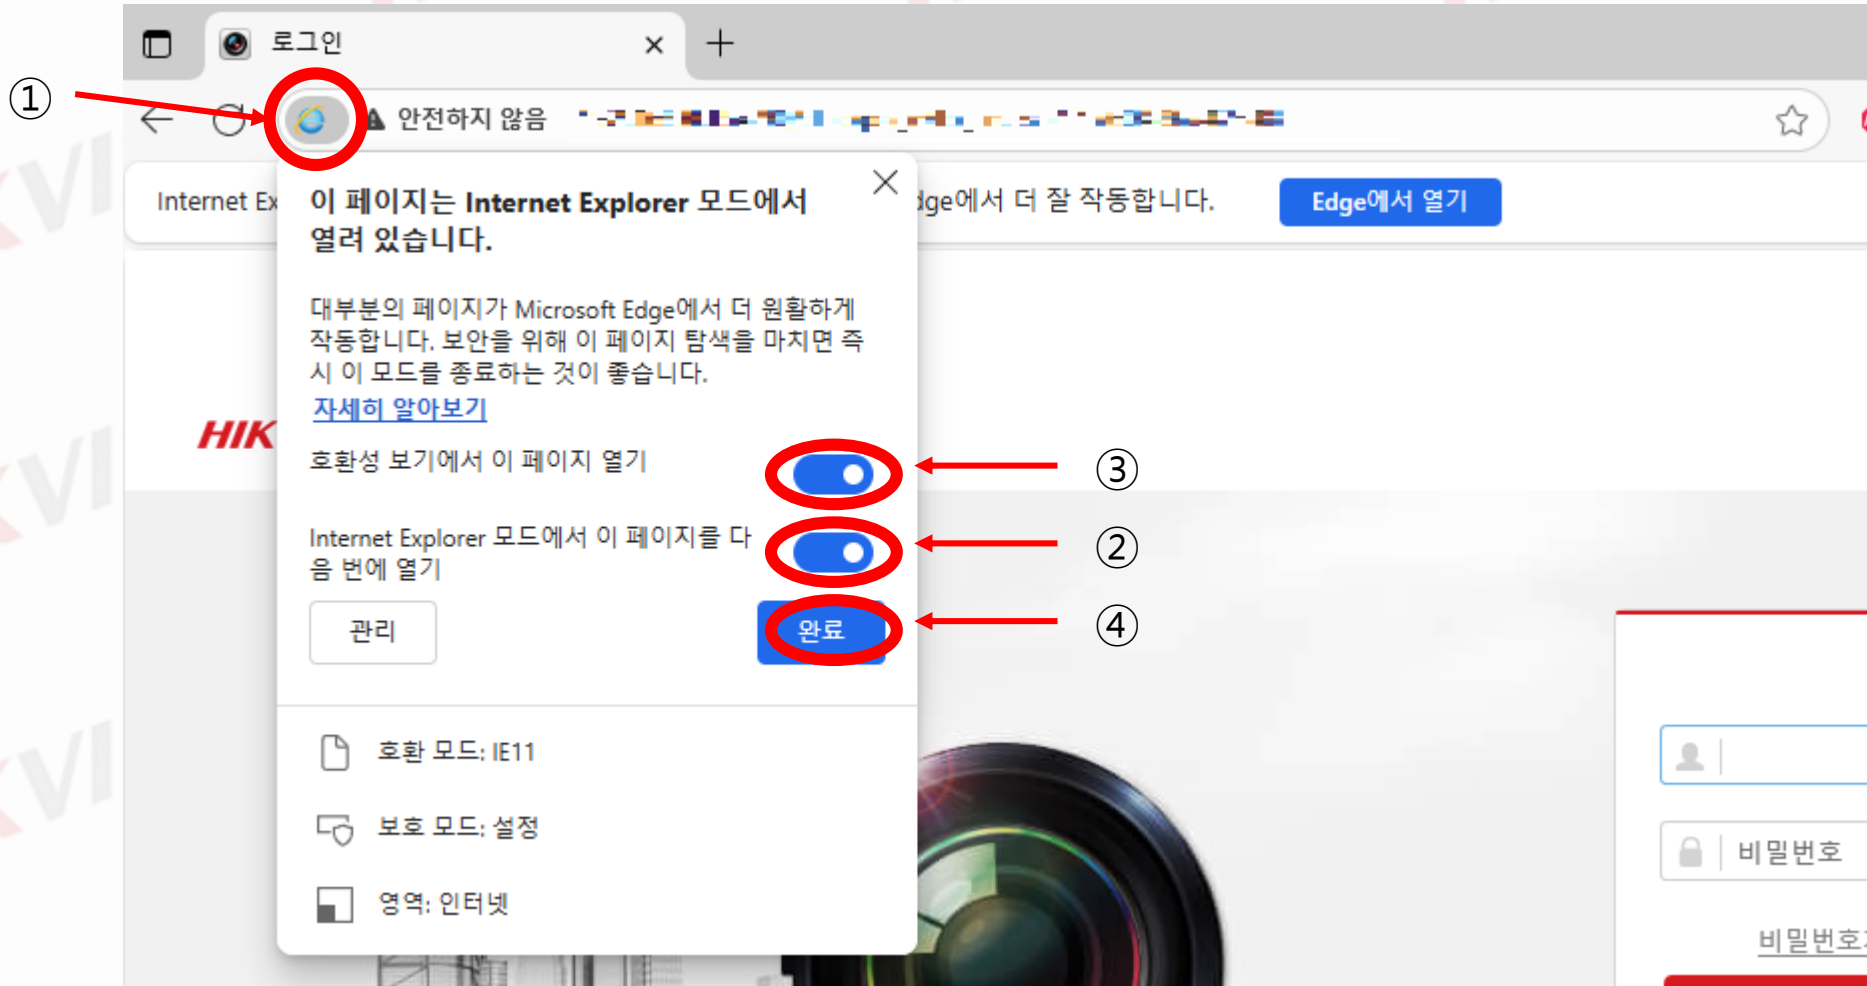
로그인

①

안전하지 않음 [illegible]

Internet Ex

이 페이지는 Internet Explorer 모드에서 열려 있습니다.

dge에서 더 잘 작동합니다.

Edge에서 열기

대부분의 페이지가 Microsoft Edge에서 더 원활하게 작동합니다. 보안을 위해 이 페이지 탐색을 마치면 즉시 이 모드를 종료하는 것이 좋습니다.

자세히 알아보기

HIK

호환성 보기에서 이 페이지 열기

③

Internet Explorer 모드에서 이 페이지를 다음 번에 열기

②

관리

완료

④

호환 모드: IE11

보호 모드: 설정

영역: 인터넷

비밀번호

비밀번호